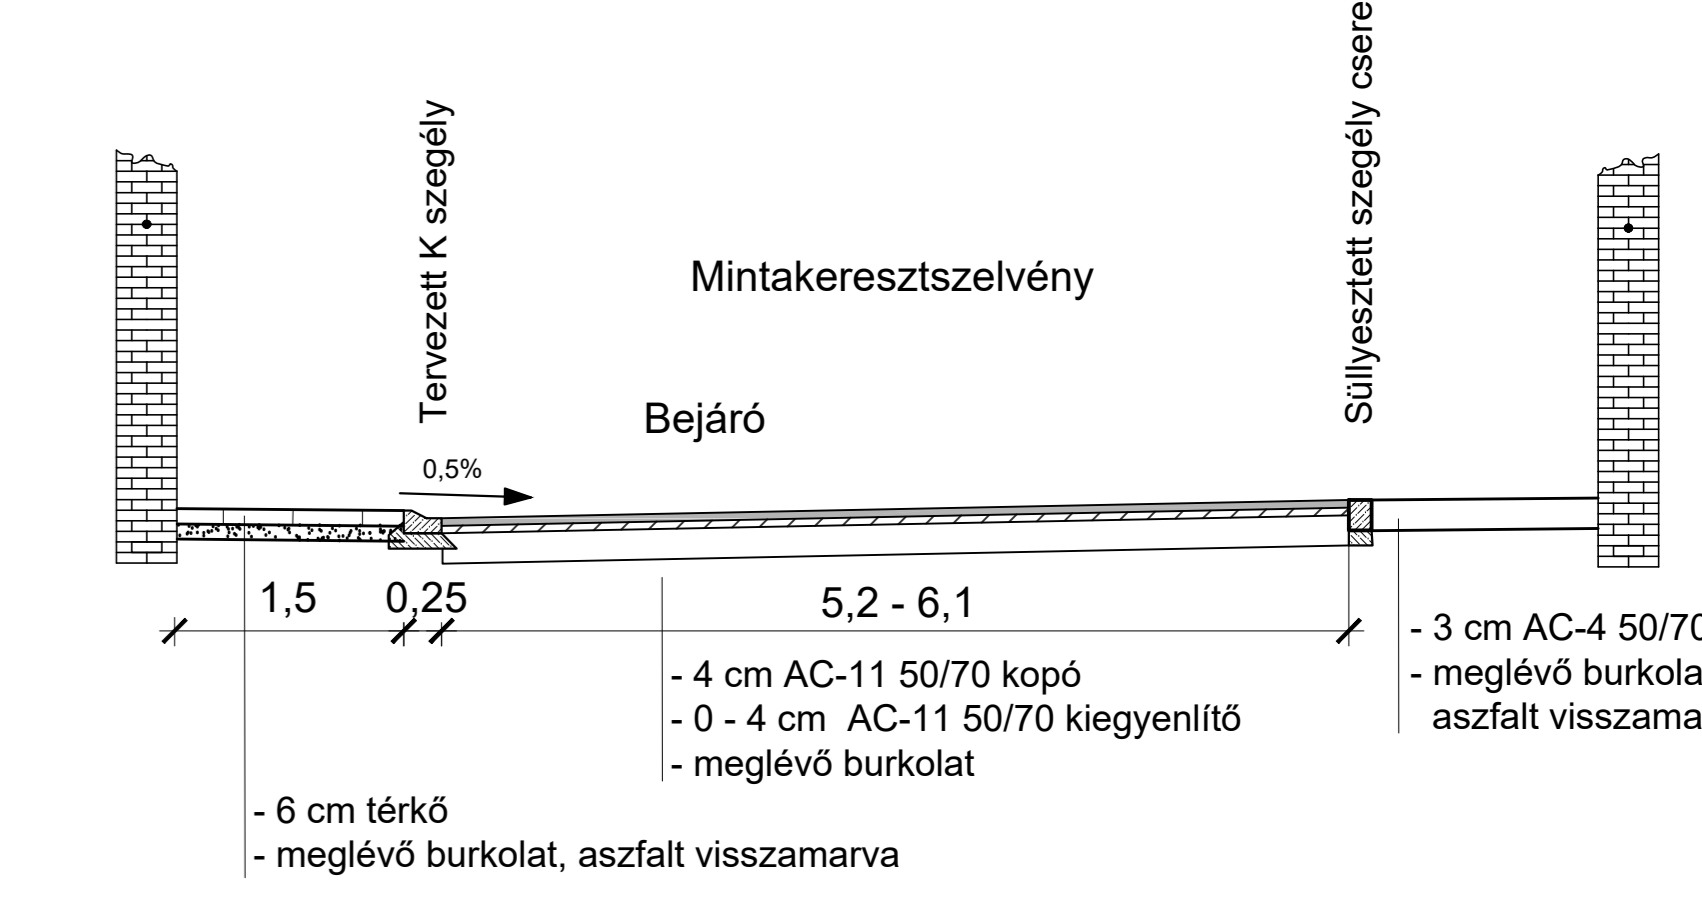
Tervezett K szegély

Süllyesztett szegély csere

Mintakeresztszelvény

Bejáró

0,5%

1,5

0,25

5,2 - 6,1

- 4 cm AC-11 50/70 kopó
- 0 - 4 cm AC-11 50/70 kiegyenlítő
- meglévő burkolat

- 6 cm térkő
- meglévő burkolat, aszfalt visszamarva

- 3 cm AC-4 50/7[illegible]
- meglévő burkola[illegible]
aszfalt visszama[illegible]